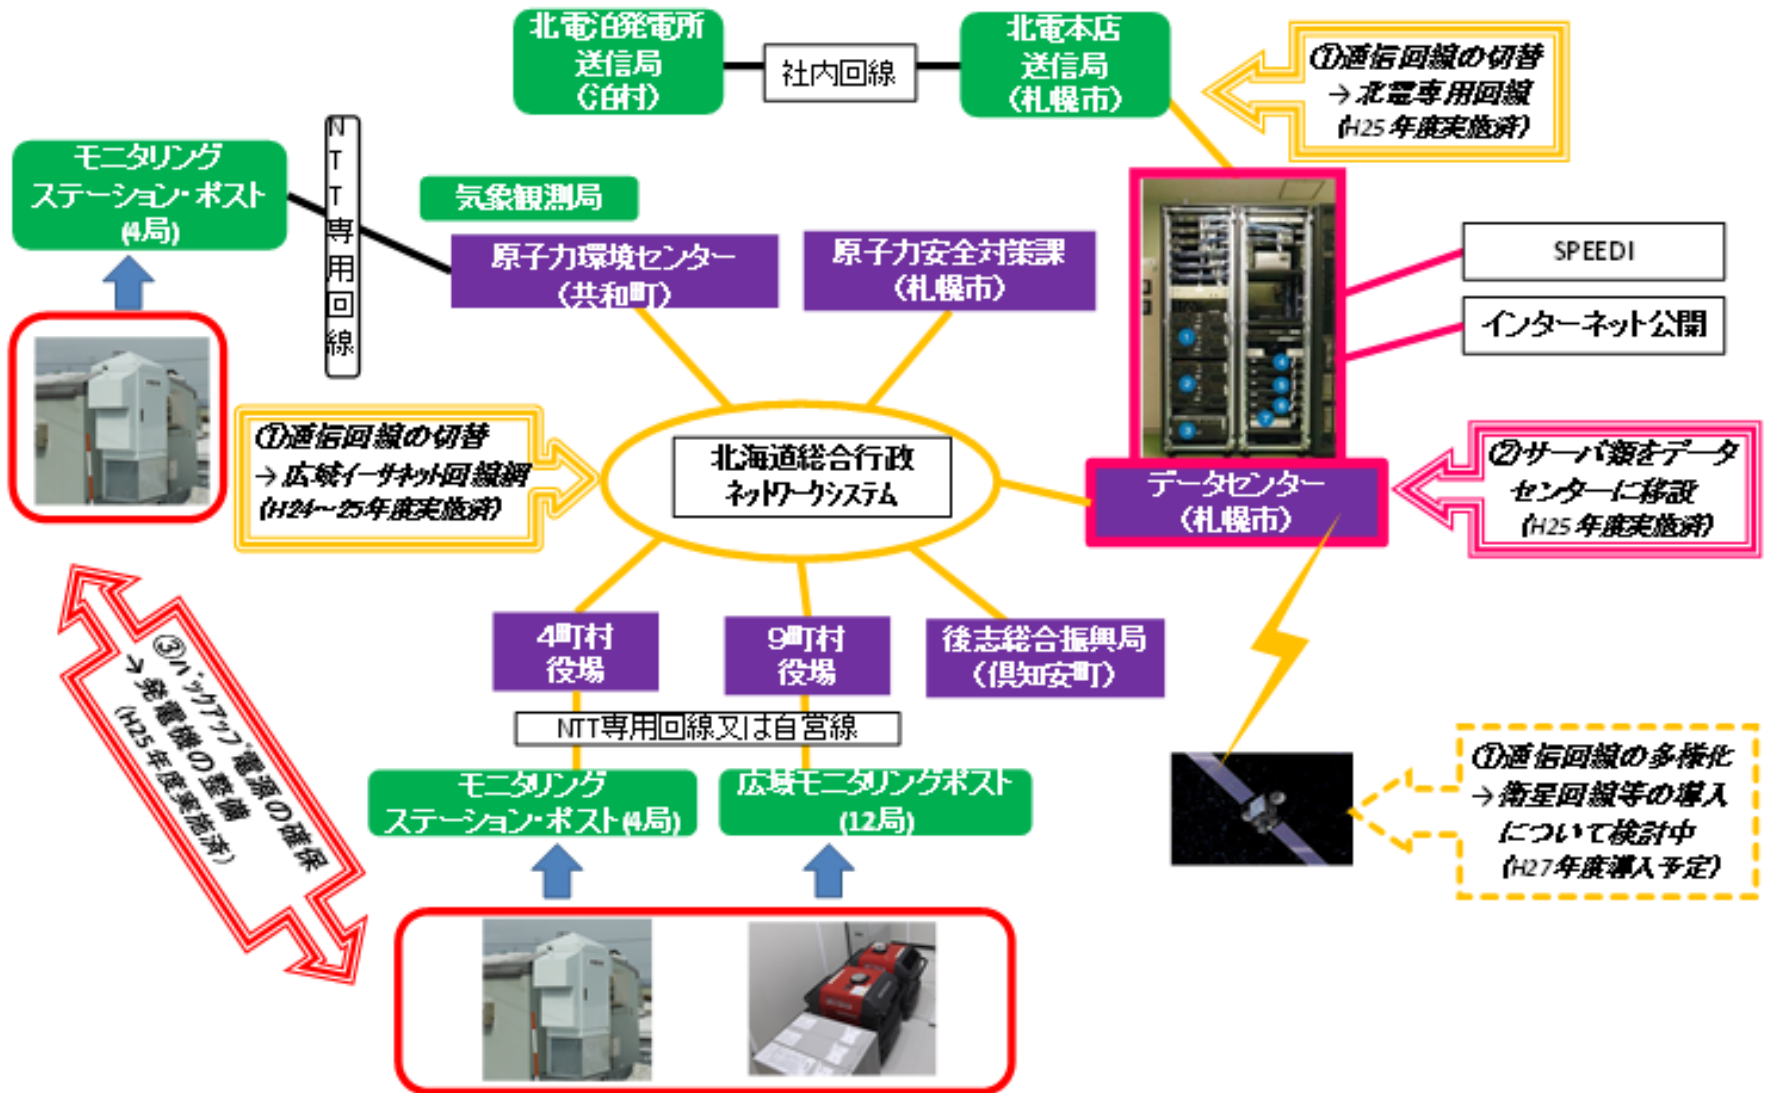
北電泊発電所
送信局
(泊村)

社内回線

北電本店
送信局
(札幌市)

①通信回線の切替
→北電専用回線
(H25年度実施済)

モニタリング
ステーション・ポスト
(4局)

NTT専用回線

気象観測局

原子力環境センター
(共和町)

原子力安全対策課
(札幌市)

SPEEDI

インターネット公開

①通信回線の切替
→広域イーサネット回線網
(H24~25年度実施済)

北海道総合行政
ネットワークシステム

データセンター
(札幌市)

②サーバ類をデータセンターに移設
(H25年度実施済)

③バックアップ電源の確保
→発電機の整備
(H25年度実施済)

4町村
役場

9町村
役場

後志総合振興局
(倶知安町)

NTT専用回線又は自営線

モニタリング
ステーション・ポスト(4局)

広域モニタリングポスト
(12局)

①通信回線の多様化
→衛星回線等の導入
について検討中
(H27年度導入予定)